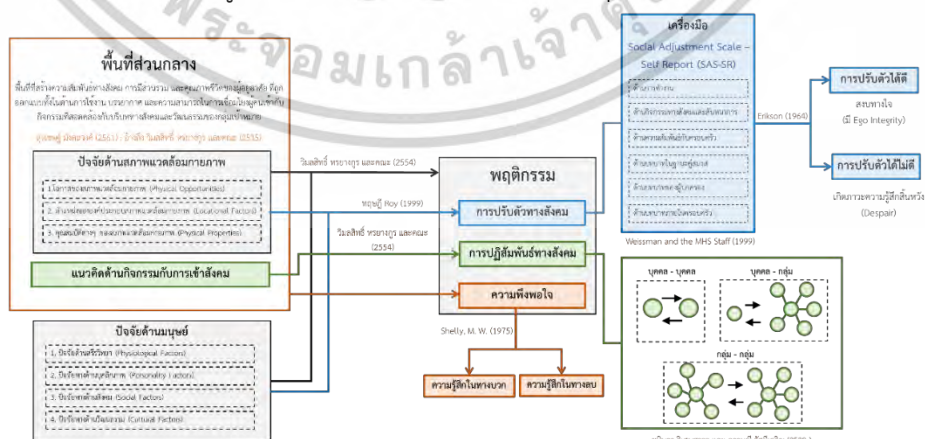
พระจอมเกล้าเจ้าคุณ

พื้นที่ส่วนกลาง

พื้นที่สร้างความสัมพันธ์ทางสังคม การมีส่วนร่วม และคุณภาพชีวิตของผู้สูงอายุ ที่ถูกออกแบบทั้งในด้านการใช้งาน บรรยากาศ และความสามารถในการเชื่อมโยงผู้ใช้กับกิจกรรมที่สอดคล้องกับบริบททางสังคมและวัฒนธรรมของกลุ่มเป้าหมาย

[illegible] (2561) ; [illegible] (2535)

ปัจจัยด้านสภาพแวดล้อมกายภาพ

1.โอกาสของสภาพแวดล้อมกายภาพ (Physical Opportunities)

2. ตำแหน่งของที่ประกอบกายภาพสิ่งแวดล้อมกายภาพ (Locational Factors)

3. คุณสมบัติทางกายภาพของสภาพแวดล้อมกายภาพ (Physical Properties)

แนวคิดด้านกิจกรรมกับการเข้าสังคม

ปัจจัยด้านมนุษย์

1. ปัจจัยด้านสรีรวิทยา (Physiological Factors)

2. ปัจจัยด้านบุคลิกภาพ (Personality Factors)

3. ปัจจัยทางด้านสังคม (Social Factors)

4. ปัจจัยด้านวัฒนธรรม (Cultural Factors)

วิมลสิทธิ์ หรยางกูร และคณะ (2554)

ทฤษฎี Hoy (1999)

วิมลสิทธิ์ หรยางกูร และคณะ (2554)

พฤติกรรม

การปรับตัวทางสังคม

การปฏิสัมพันธ์ทางสังคม

ความพึงพอใจ

Shelly, M. W. (1975)

ความรู้สึกในทางบวก

ความรู้สึกในทางลบ

เครื่องมือ

Social Adjustment Scale – Self Report (SAS-SR)

ด้านการทำงาน

ด้านกิจกรรมทางสังคมและสันทนาการ

ด้านความสัมพันธ์กับครอบครัว

ด้านบทบาทในฐานะคู่สมรส

ด้านบทบาทของผู้ปกครอง

ด้านบทบาทภายในครอบครัว

Weissman and the MHS Staff (1999)

Erikson (1964)

การปรับตัวได้ดี

สงบทางใจ

(มี Ego Integrity)

การปรับตัวได้ไม่ดี

เกิดภาวะความรู้สึกสิ้นหวัง

(Despair)

บุคคล - บุคคล

บุคคล - กลุ่ม

กลุ่ม - กลุ่ม

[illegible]